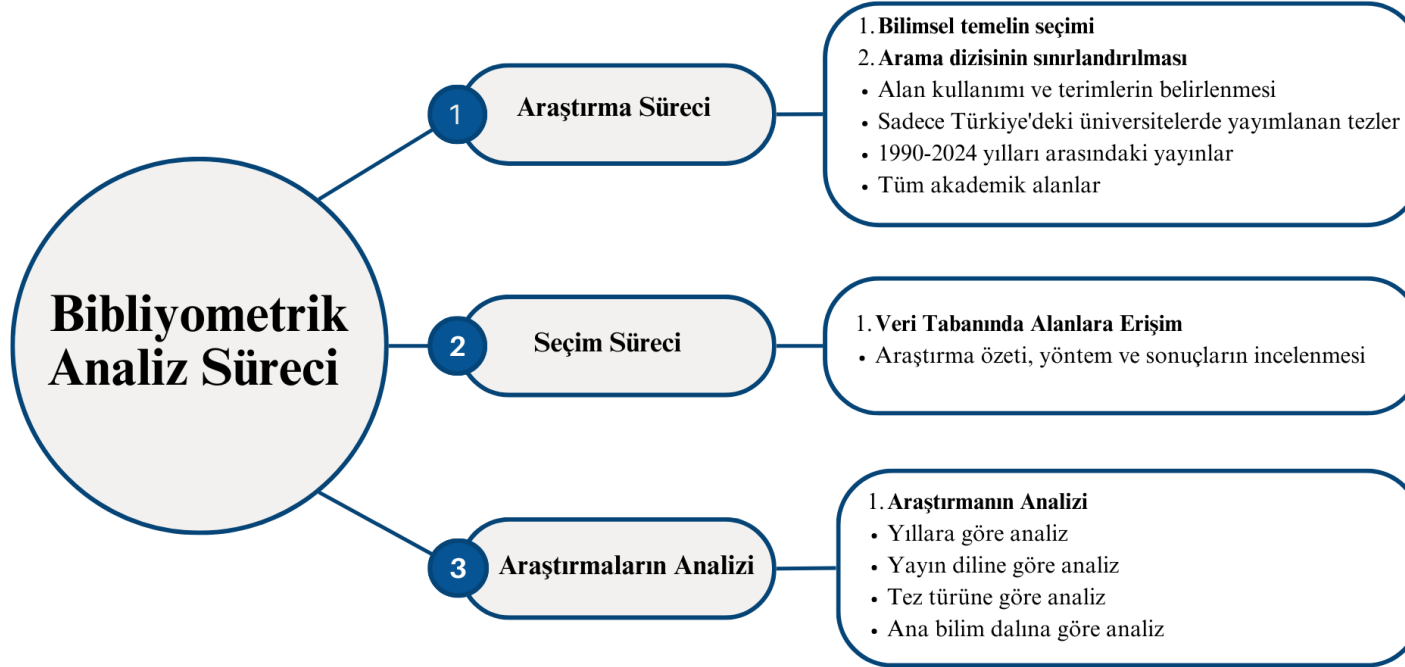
Bibliyometrik Analiz Süreci

1 Araştırma Süreci

1. Bilimsel temelin seçimi
2. Arama dizisinin sınırlandırılması
• Alan kullanımı ve terimlerin belirlenmesi
• Sadece Türkiye'deki üniversitelerde yayımlanan tezler
• 1990-2024 yılları arasındaki yayınlar
• Tüm akademik alanlar

2 Seçim Süreci

1. Veri Tabanında Alanlara Erişim
• Araştırma özeti, yöntem ve sonuçların incelenmesi

3 Araştırmaların Analizi

1. Araştırmanın Analizi
• Yıllara göre analiz
• Yayın diline göre analiz
• Tez türüne göre analiz
• Ana bilim dalına göre analiz